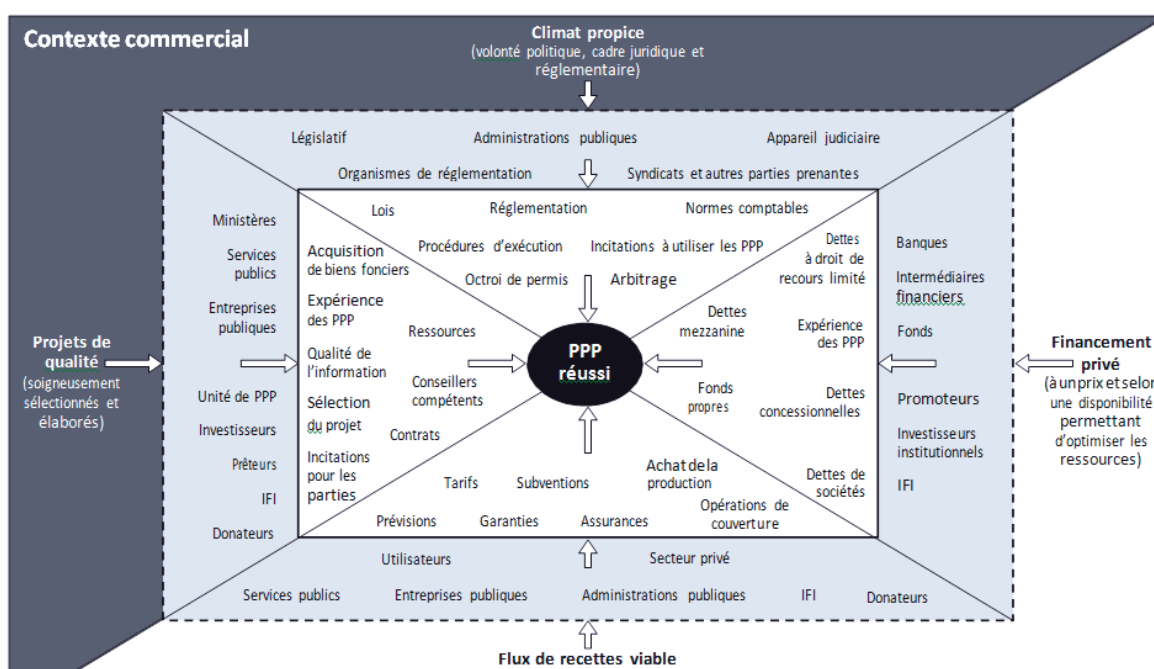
Contexte commercial

Climat propice
(volonté politique, cadre juridique et réglementaire)

Législatif

Administrations publiques

Appareil judiciaire

Organismes de réglementation

Syndicats et autres parties prenantes

Lois

Réglementation

Normes comptables

Procédures d'exécution

Incitations à utiliser les PPP

Octroi de permis

Arbitrage

Ministères

Services publics

Entreprises publiques

Unité de PPP

Investisseurs

Prêteurs

IFI

Donateurs

Acquisition de biens fonciers

Expérience des PPP

Qualité de l'information

Sélection du projet

Incitations pour les parties

Ressources

Conseillers compétents

Contrats

PPP réussi

Dettes à droit de recours limité

Dettes mezzanine

Expérience des PPP

Fonds propres

Dettes concessionnelles

Dettes de sociétés

Banques

Intermédiaires financiers

Fonds

Promoteurs

Investisseurs institutionnels

IFI

Projets de qualité
(soigneusement sélectionnés et élaborés)

Financement privé
(à un prix et selon une disponibilité permettant d'optimiser les ressources)

Tarifs

Subventions

Achat de la production

Opérations de couverture

Prévisions

Garanties

Assurances

Utilisateurs

Secteur privé

Services publics

Entreprises publiques

Administrations publiques

IFI

Donateurs

Flux de recettes viable